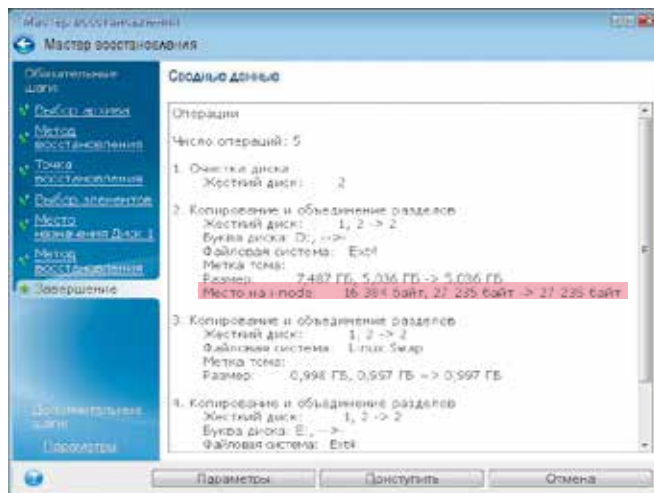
Мастер восстановления

Мастер восстановления

Обязательные шаги

Выбор архива

Метод восстановления

Точка восстановления

Выбор элементов

Место назначения Диск 1

Метод восстановления

Завершение

Дополнительные шаги

Параметры

Сводные данные

Операции

Число операций: 5

1. Очистка диска
Жесткий диск: 2

2. Копирование и объединение разделов
Жесткий диск: 1, 2 -> 2
Буква диска: D:, -->
Файловая система: Ext3
Метка тома:
Размер: 7,487 ГБ, 5,036 ГБ -> 5,036 ГБ
Место на inode: 16 384 байт, 27 235 байт -> 27 235 байт

3. Копирование и объединение разделов
Жесткий диск: 1, 2 -> 2
Файловая система: Linux Swap
Метка тома:
Размер: 0,998 ГБ, 0,997 ГБ -> 0,997 ГБ

4. Копирование и объединение разделов
Жесткий диск: 1, 2 -> 2
Буква диска: E:, -->
Файловая система: Ext3

Параметры

Приступить

Отмена